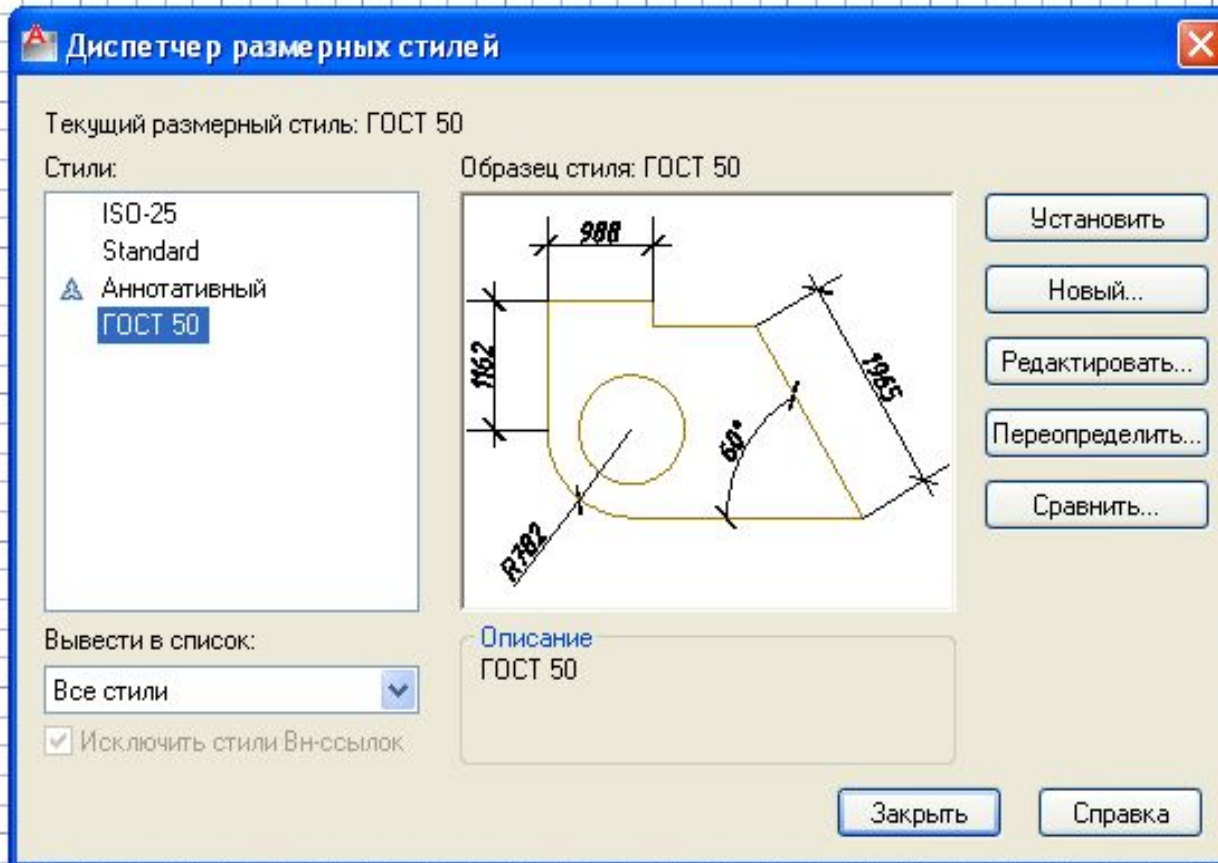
Диспетчер размерных стилей

Текущий размерный стиль: ГОСТ 50

Стили:

ISO-25
Standard
Аннотативный
ГОСТ 50

Образец стиля: ГОСТ 50

988
1162
1965
60°
R782

Установить
Новый...
Редактировать...
Переопределить...
Сравнить...

Вывести в список:
Все стили
Исключить стили Вн-ссылок

Описание
ГОСТ 50

Закрыть
Справка